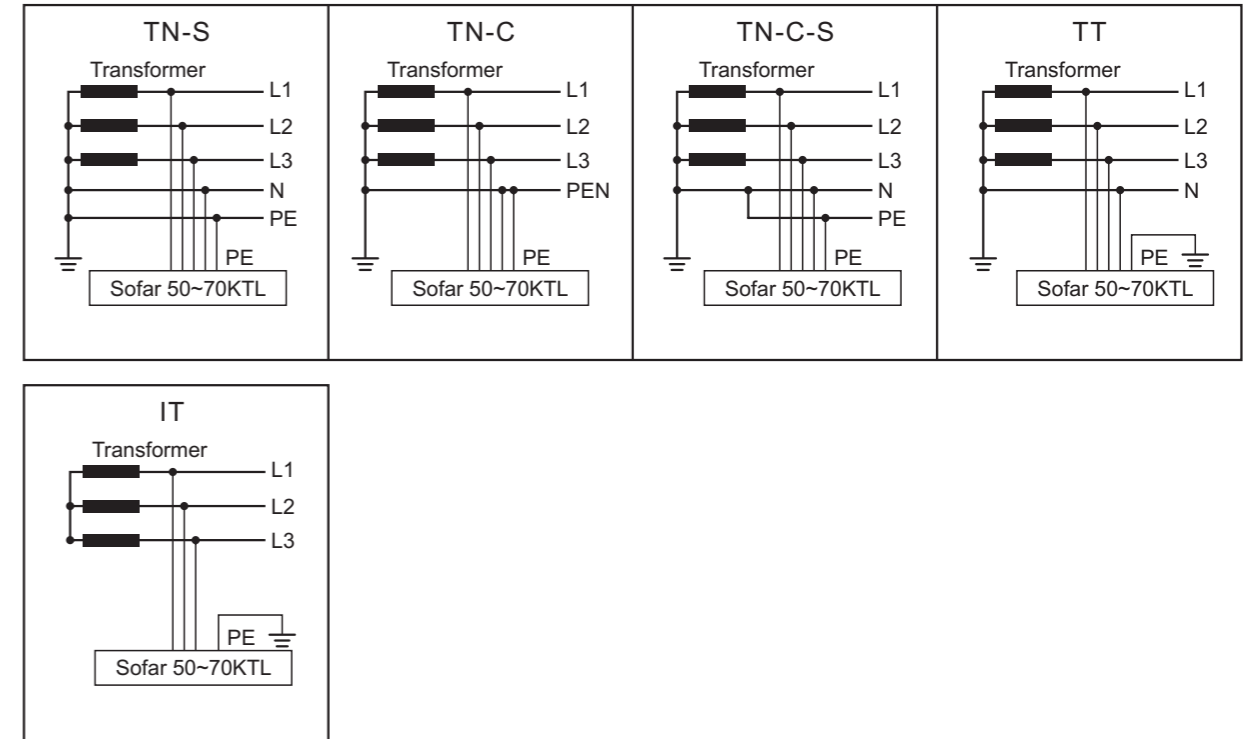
TN-S
Transformer
L1
L2
L3
N
PE
PE
Sofar 50~70KTL

TN-C
Transformer
L1
L2
L3
PEN
PE
Sofar 50~70KTL

TN-C-S
Transformer
L1
L2
L3
N
PE
PE
Sofar 50~70KTL

TT
Transformer
L1
L2
L3
N
PE
Sofar 50~70KTL

IT
Transformer
L1
L2
L3
PE
Sofar 50~70KTL